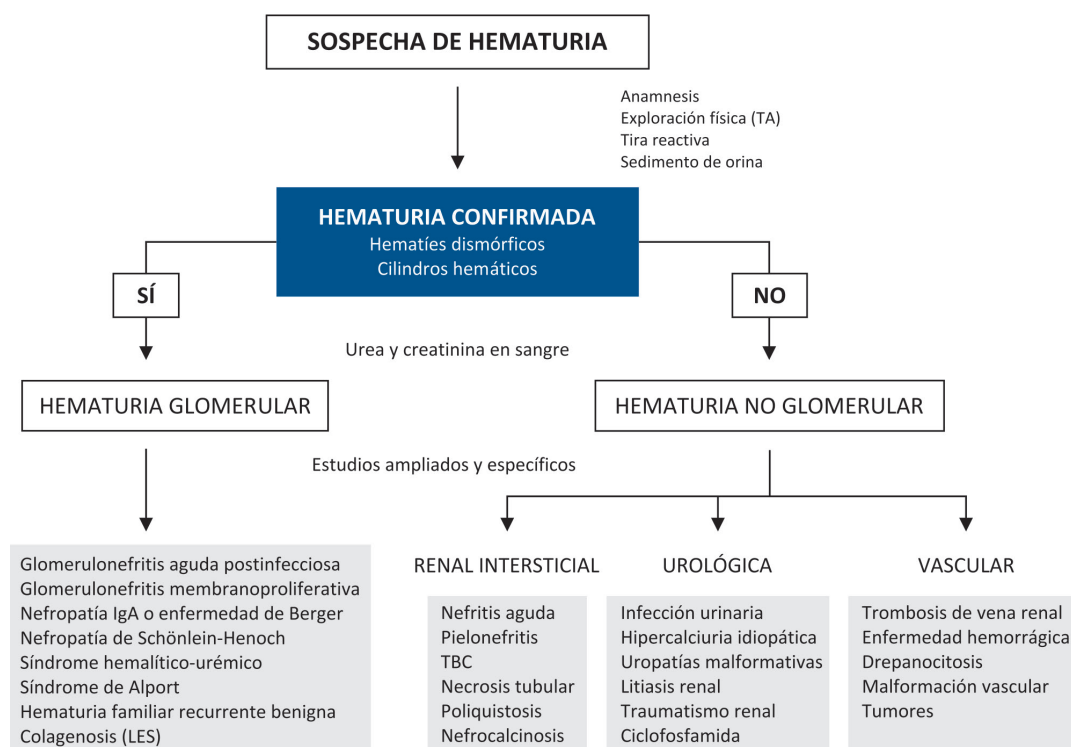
SOSPECHA DE HEMATURIA

Anamnesis
Exploración física (TA)
Tira reactiva
Sedimento de orina

HEMATURIA CONFIRMADA
Hematíes dismórficos
Cilindros hemáticos

SÍ

NO

Urea y creatinina en sangre

HEMATURIA GLOMERULAR

HEMATURIA NO GLOMERULAR

Estudios ampliados y específicos

Glomerulonefritis aguda postinfecciosa
Glomerulonefritis membranoproliferativa
Nefropatía IgA o enfermedad de Berger
Nefropatía de Schönlein-Henoch
Síndrome hemalítico-urémico
Síndrome de Alport
Hematuria familiar recurrente benigna
Colagenosis (LES)

RENAL INTERSTICIAL

Nefritis aguda
Pielonefritis
TBC
Necrosis tubular
Poliquistosis
Nefrocalcinosis

UROLÓGICA

Infección urinaria
Hipercalciuria idiopática
Uropatías malformativas
Litiasis renal
Traumatismo renal
Ciclofosfamida

VASCULAR

Trombosis de vena renal
Enfermedad hemorrágica
Drepanocitosis
Malformación vascular
Tumores